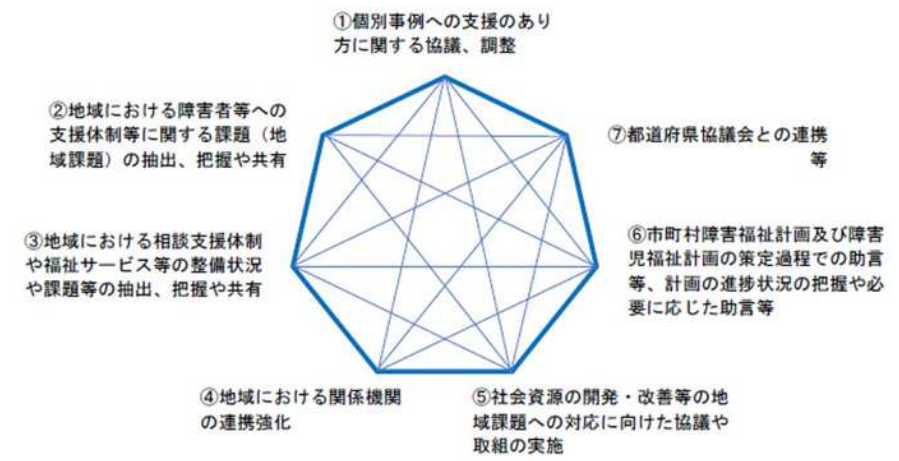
①個別事例への支援のあり方に関する協議、調整

②地域における障害者等への支援体制等に関する課題（地域課題）の抽出、把握や共有

⑦都道府県協議会との連携等

③地域における相談支援体制や福祉サービス等の整備状況や課題等の抽出、把握や共有

⑥市町村障害福祉計画及び障害児福祉計画の策定過程での助言等、計画の進捗状況の把握や必要に応じた助言等

④地域における関係機関の連携強化

⑤社会資源の開発・改善等の地域課題への対応に向けた協議や取組の実施